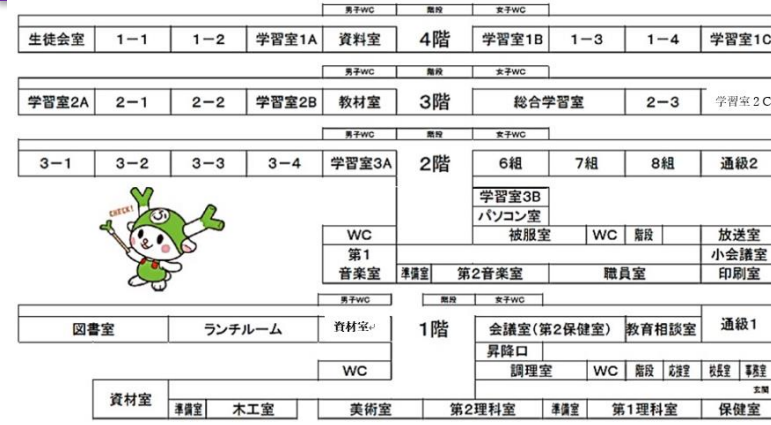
男子WC 階段 女子WC

| 生徒会室 | 1−1 | 1−2 | 学習室1A | 資料室 | 4階 | 学習室1B | 1−3 | 1−4 | 学習室1C |
|---|---|---|---|---|---|---|---|---|---|

男子WC 階段 女子WC

| 学習室2A | 2−1 | 2−2 | 学習室2B | 教材室 | 3階 | 総合学習室 | 2−3 | 学習室2C |
|---|---|---|---|---|---|---|---|---|

男子WC 階段 女子WC

| 3−1 | 3−2 | 3−3 | 3−4 | 学習室3A | 2階 | 6組 | 7組 | 8組 | 通級2 |
|---|---|---|---|---|---|---|---|---|---|

CHECK!

学習室3B
パソコン室
WC
被服室 WC 階段 放送室
第1音楽室 準備室 第2音楽室 職員室 小会議室 印刷室

男子WC 階段 女子WC

図書室 ランチルーム 資材室 1階 会議室(第2保健室) 教育相談室 通級1
昇降口
WC 調理室 WC 階段 応接室 校長室 事務室
玄関
資材室 準備室 木工室 美術室 第2理科室 準備室 第1理科室 保健室